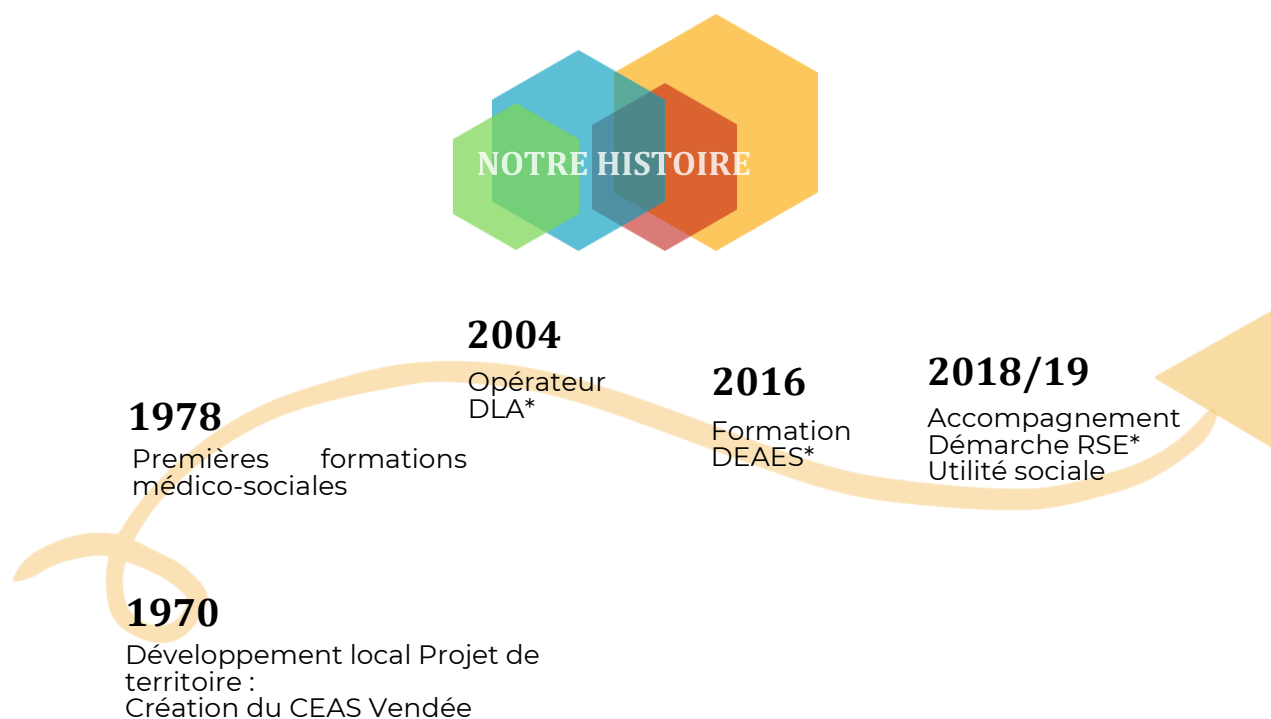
NOTRE HISTOIRE

2004
Opérateur DLA*

2016
Formation DEAES*

2018/19
Accompagnement Démarche RSE* Utilité sociale

1978
Premières formations médico-sociales

1970
Développement local Projet de territoire :
Création du CEAS Vendée